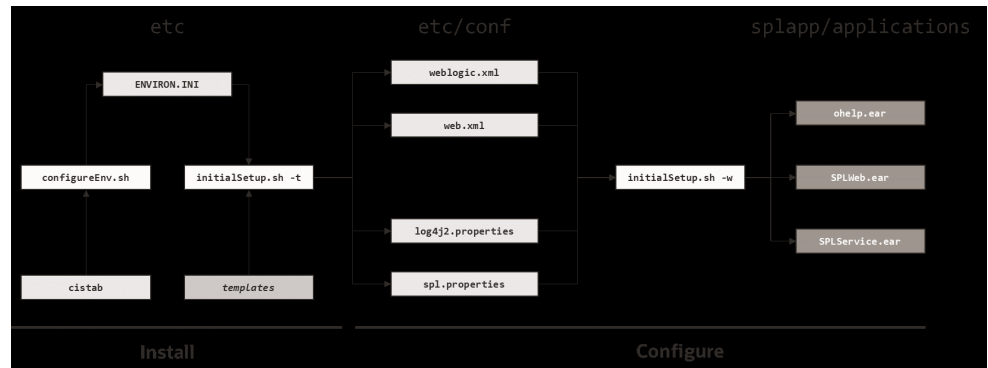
etc

etc/conf

splapp/applications

ENVIRON.INI

configureEnv.sh

initialSetup.sh -t

cistab

templates

weblogic.xml

web.xml

log4j2.properties

spl.properties

initialSetup.sh -w

ohelp.ear

SPLWeb.ear

SPLService.ear

Install

Configure